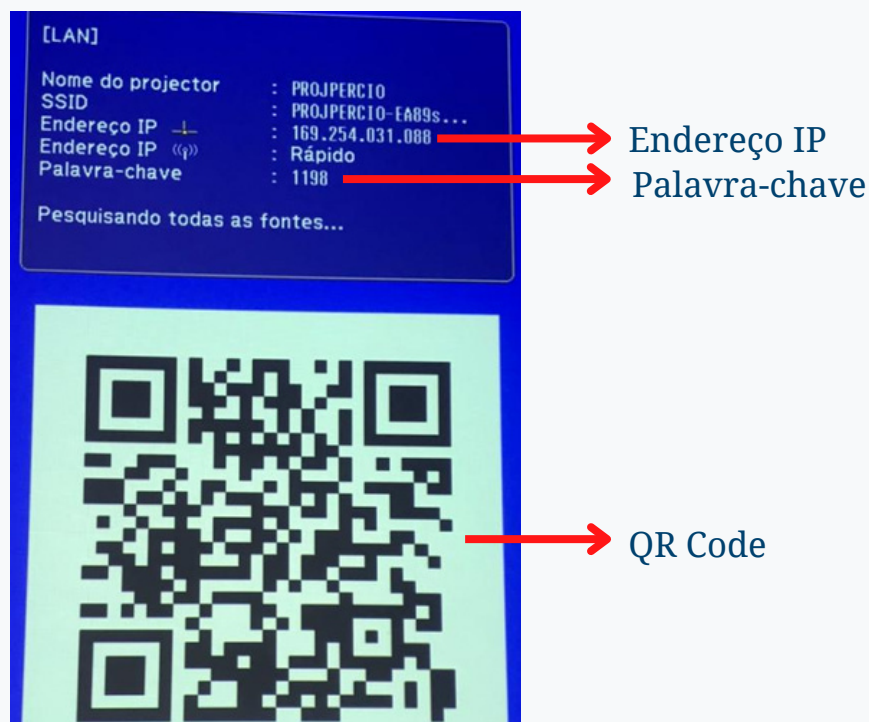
[LAN]

Nome do projector : PROJPERCIO
SSID : PROJPERCIO-EA89s...
Endereço IP : 169.254.031.088
Endereço IP : Rápido
Palavra-chave : 1198

Pesquisando todas as fontes...

Endereço IP
Palavra-chave
QR Code